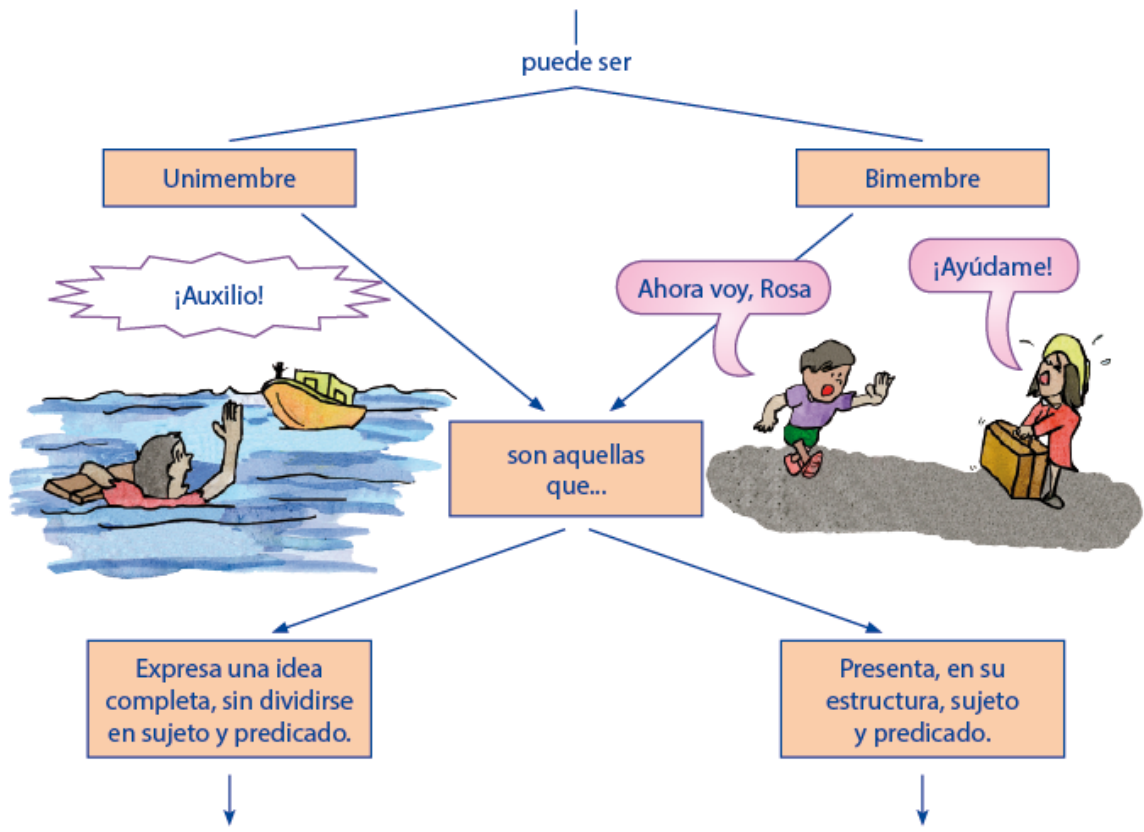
puede ser

Unimembre

Bimembre

¡Auxilio!

Ahora voy, Rosa

¡Ayúdame!

son aquellas que...

Expresa una idea completa, sin dividirse en sujeto y predicado.

Presenta, en su estructura, sujeto y predicado.